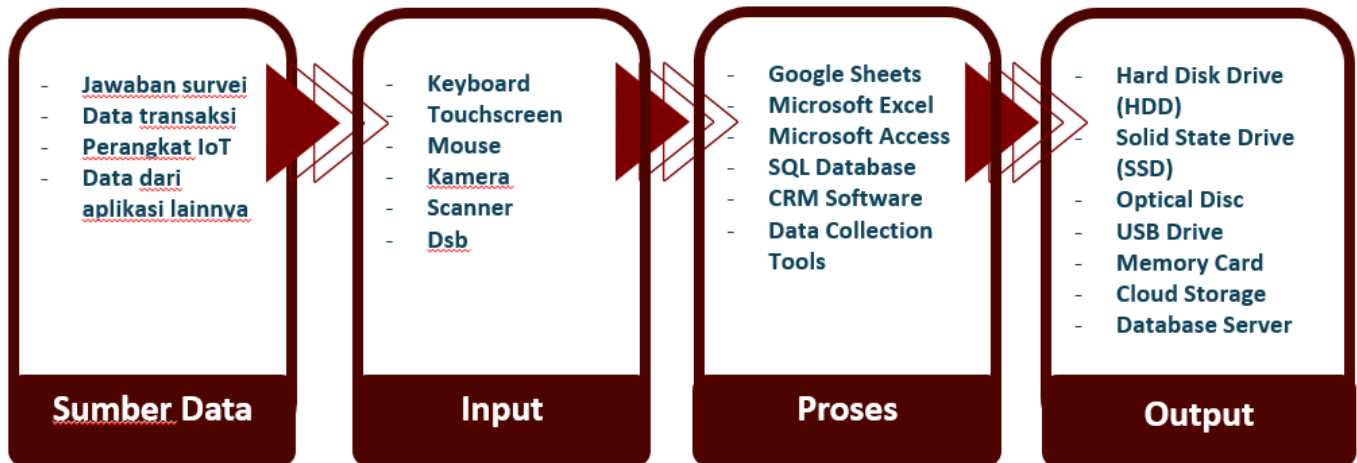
- Jawaban survei
- Data transaksi
- Perangkat IoT
- Data dari aplikasi lainnya

Sumber Data

- Keyboard
- Touchscreen
- Mouse
- Kamera
- Scanner
- Dsb

Input

- Google Sheets
- Microsoft Excel
- Microsoft Access
- SQL Database
- CRM Software
- Data Collection Tools

Proses

- Hard Disk Drive (HDD)
- Solid State Drive (SSD)
- Optical Disc
- USB Drive
- Memory Card
- Cloud Storage
- Database Server

Output